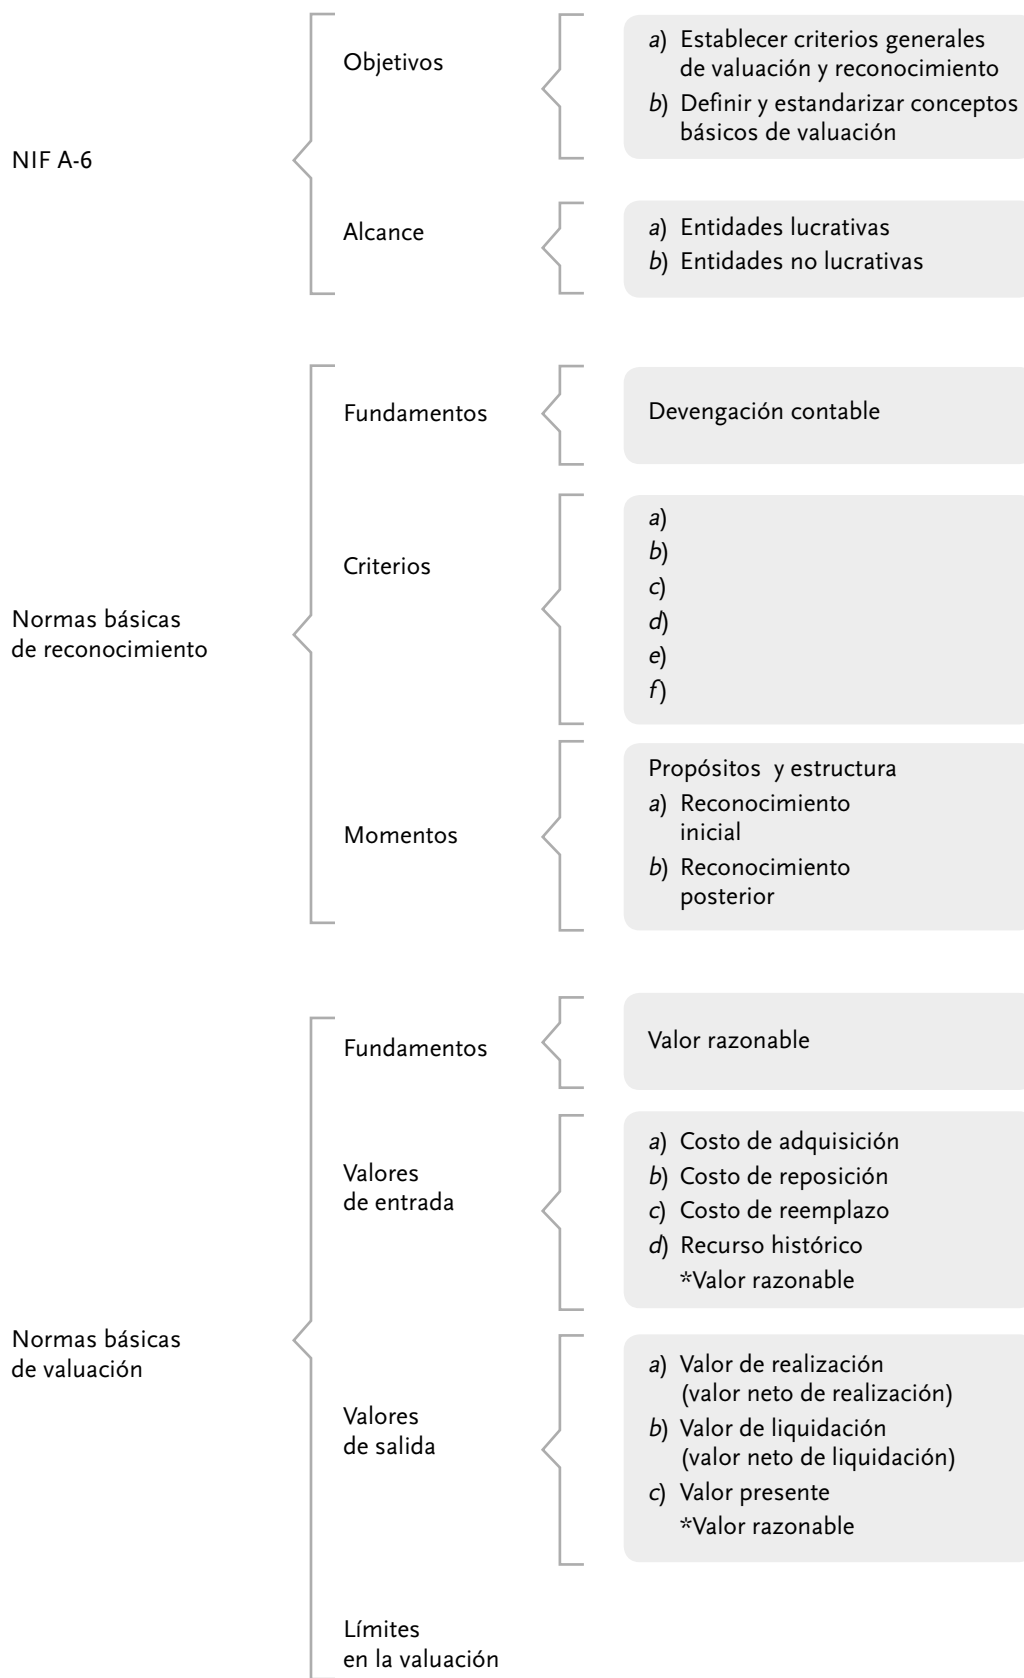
NIF A-6

Objetivos

a) Establecer criterios generales de valuación y reconocimiento
b) Definir y estandarizar conceptos básicos de valuación

Alcance

a) Entidades lucrativas
b) Entidades no lucrativas

Normas básicas de reconocimiento

Fundamentos

Devengación contable

Criterios

a)
b)
c)
d)
e)
f)

Momentos

Propósitos y estructura
a) Reconocimiento inicial
b) Reconocimiento posterior

Normas básicas de valuación

Fundamentos

Valor razonable

Valores de entrada

a) Costo de adquisición
b) Costo de reposición
c) Costo de reemplazo
d) Recurso histórico
*Valor razonable

Valores de salida

a) Valor de realización (valor neto de realización)
b) Valor de liquidación (valor neto de liquidación)
c) Valor presente
*Valor razonable

Límites en la valuación